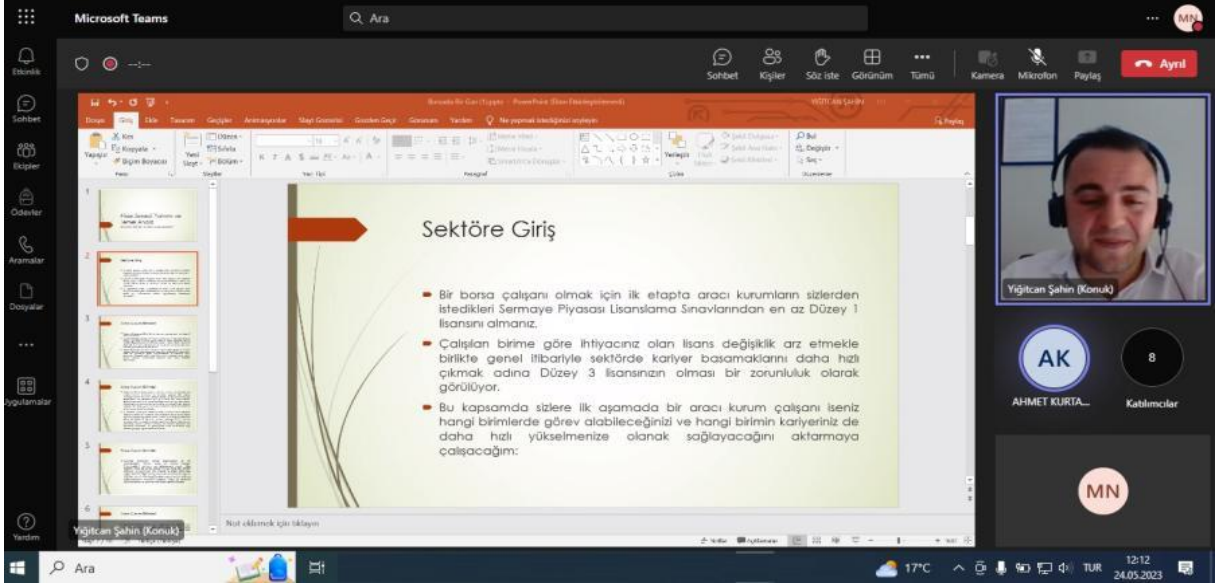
Microsoft Teams

Ara

Etkinlik
Sohbet
Ekipler
Ödevler
Aramalar
Dosyalar
...
Uygulamalar
Yardım

Sohbet Kişiler Söz iste Görünüm Tümü Kamera Mikrofon Paylaş Ayrıl

Borsada Bir Gün (Yiğitcan) - PowerPoint

Dosya Giriş Ekle Tasarım Geçişler Animasyonlar Slayt Gösterisi Gözden Geçir Görünüm Yardım Ne yapmak istediğinizi söyleyin

Sektöre Giriş

Bir borsa çalışanı olmak için ilk etapta aracı kurumların sizlerden istedikleri Sermaye Piyasası Lisanslama Sınavlarından en az Düzey 1 lisansını almanız.

Çalışılan birime göre ihtiyacınız olan lisans değişiklik arz etmekle birlikte genel itibariyle sektörde kariyer basamaklarını daha hızlı çıkmak adına Düzey 3 lisansınızın olması bir zorunluluk olarak görülüyor.

Bu kapsamda sizlere ilk aşamada bir aracı kurum çalışanı iseniz hangi birimlerde görev alabileceğinizi ve hangi birimin kariyeriniz de daha hızlı yükselmenize olanak sağlayacağını aktarmaya çalışacağım:

Not eklemek için tıklayın

Yiğitcan Şahin (Konuk)

Yiğitcan Şahin (Konuk)

AK
AHMET KURTA...

8
Katılımcılar

MN

Ara

17°C TUR 12:12 24.05.2023